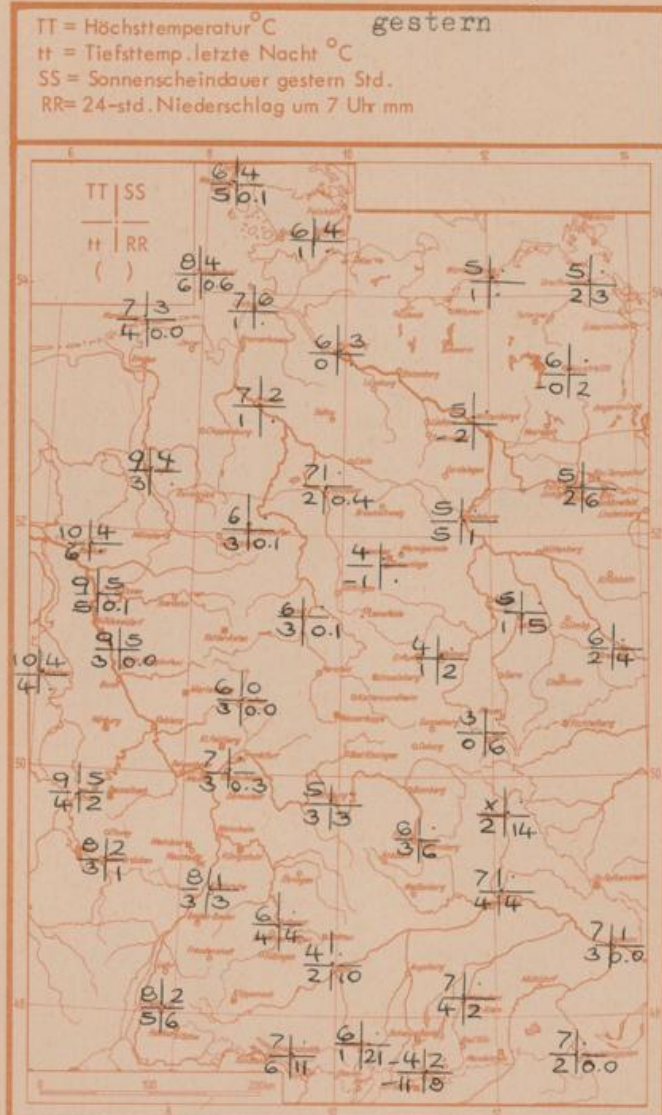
TT = Höchsttemperatur °C
tt = Tiefsttemp. letzte Nacht °C
SS = Sonnenscheindauer gestern Std.
RR = 24-std. Niederschlag um 7 Uhr mm

gestern

TT | SS
tt | RR
( )

6 | 4
5 | 0.1

6 | 4
1 |

8 | 4
6 | 0.6

7 | 6
1 | .

7 | 3
4 | 0.0

5 | .
1 | .

5 | .
2 | 3

6 | 3
0 |

6 | .
-0 | 2

7 | 2
1 | .

5 | .
-2 |

9 | 4
3 | .

7 | .
2 | 0.4

5 | .
2 | 6

6 |
3 | 0.1

5 |
5 | 1

10 | 4
6 | .

4 |
-1 | .

9 | 5
8 | 0.1

5 |
1 | 5

6 |
3 | 0.1

9 | 5
3 | 0.0

4 |
1 | 2

6 |
2 | 4

10 | 4
4 | .

6 | 0
3 | 0.0

3 |
0 | 6

7 |
3 | 0.3

9 | 5
4 | 2

5 |
3 | 3

x |
2 | 14

6 | .
3 | 6

8 | 2
3 | 1

8 | 1
3 | 3

7 | .
4 | 4

6 |
4 | 4

7 | 1
3 | 0.0

4 |
2 | 0

8 | 2
5 | 6

7 |
4 | 2

7 |
6 | 11

6 | .
1 | 21

-4 | 2
-11 | 0

7 | .
2 | 0.0